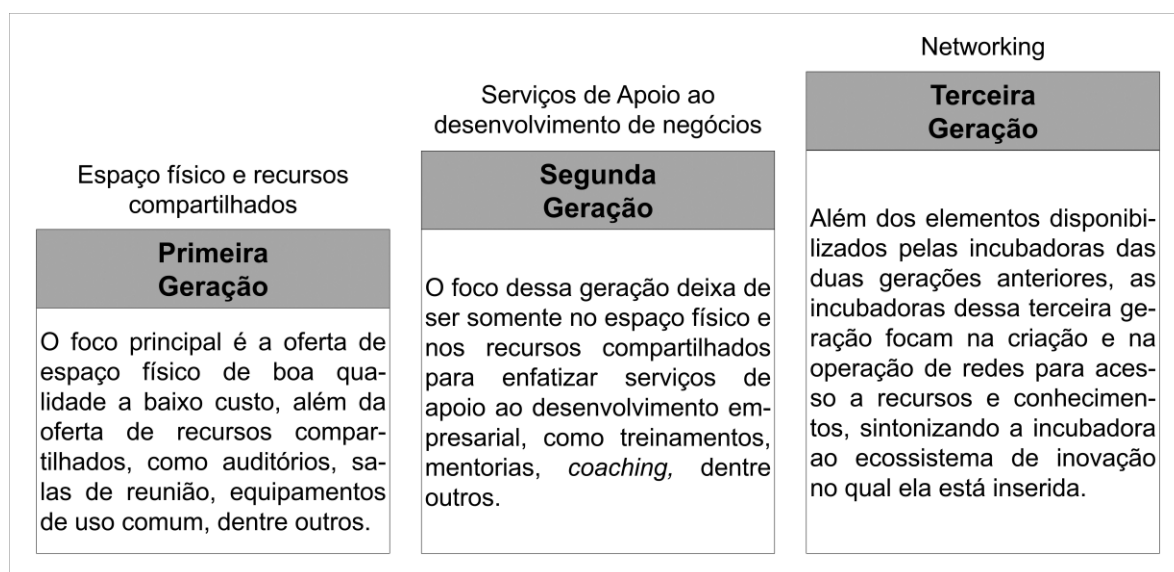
Espaço físico e recursos compartilhados

**Primeira Geração**

O foco principal é a oferta de espaço físico de boa qualidade a baixo custo, além da oferta de recursos compartilhados, como auditórios, salas de reunião, equipamentos de uso comum, dentre outros.

Serviços de Apoio ao desenvolvimento de negócios

**Segunda Geração**

O foco dessa geração deixa de ser somente no espaço físico e nos recursos compartilhados para enfatizar serviços de apoio ao desenvolvimento empresarial, como treinamentos, mentorias, *coaching,* dentre outros.

Networking

**Terceira Geração**

Além dos elementos disponibilizados pelas incubadoras das duas gerações anteriores, as incubadoras dessa terceira geração focam na criação e na operação de redes para acesso a recursos e conhecimentos, sintonizando a incubadora ao ecossistema de inovação no qual ela está inserida.